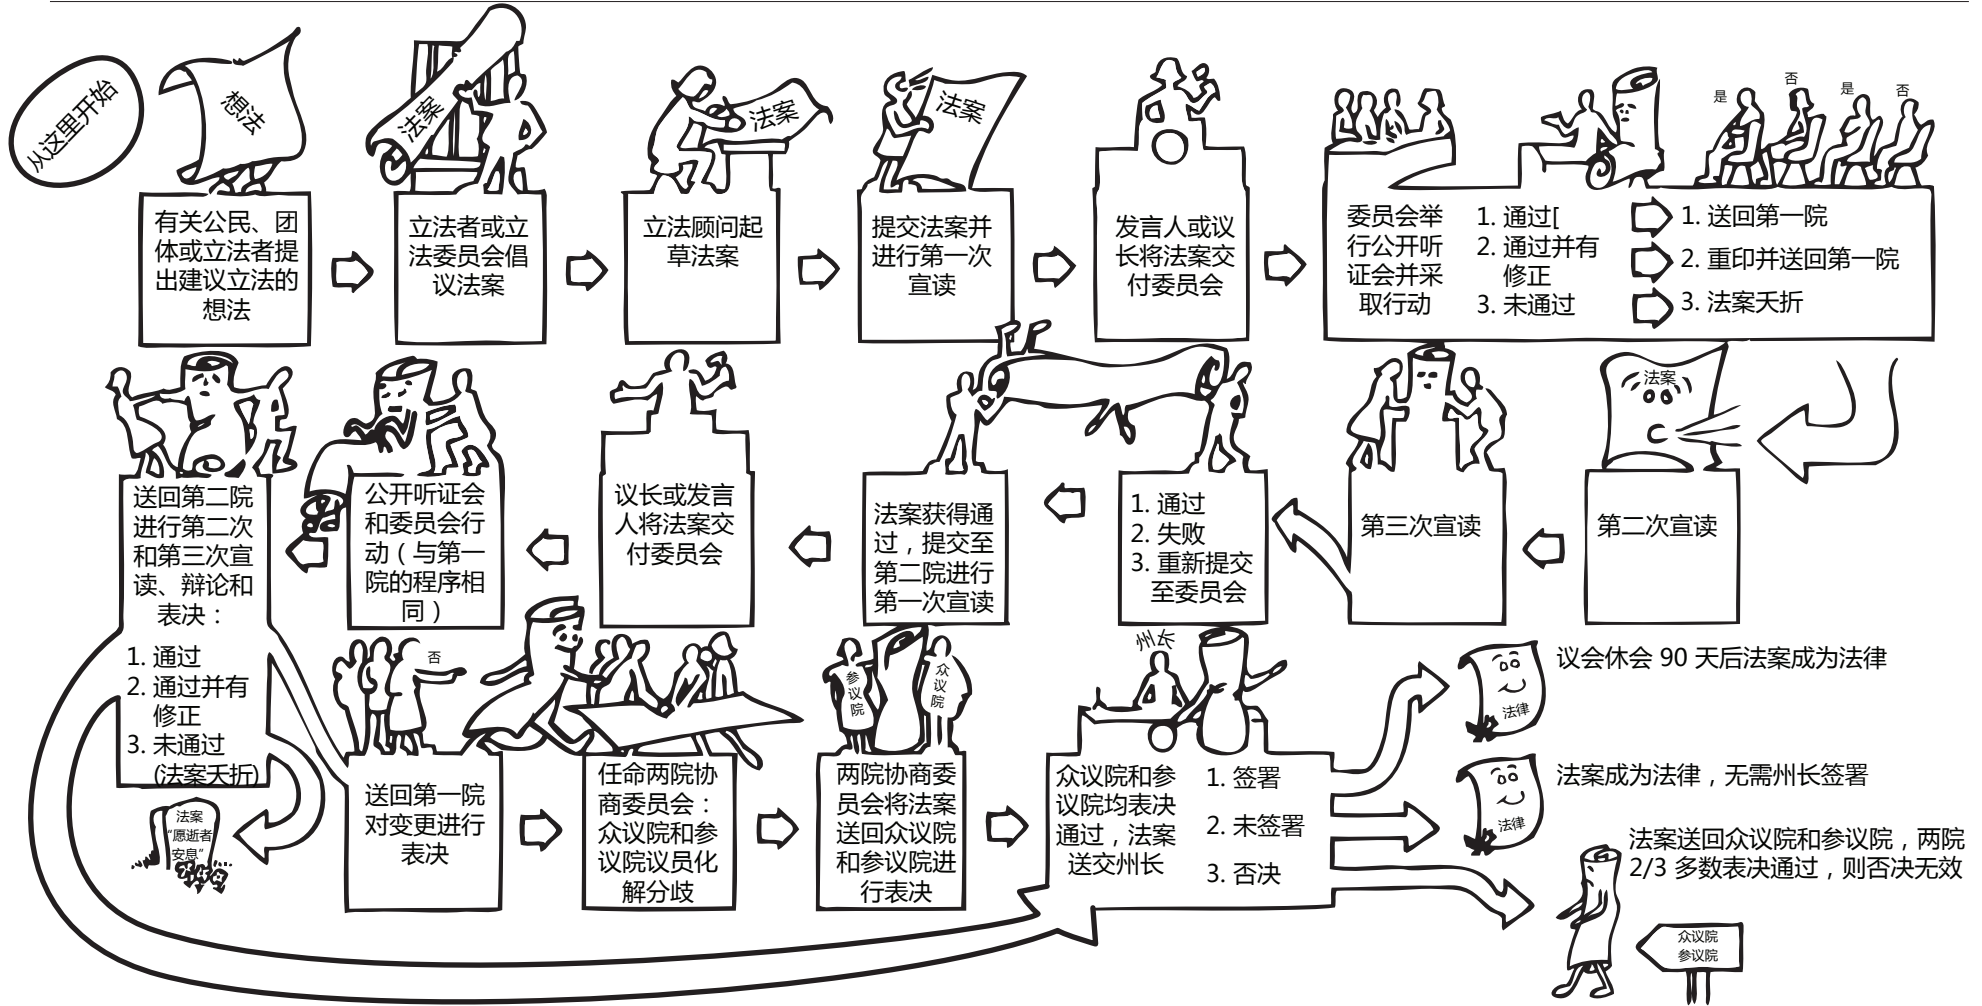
从这里开始

想法

有关公民、团体或立法者提出建议立法的想法

法案

立法者或立法委员会倡议法案

法案

立法顾问起草法案

法案

提交法案并进行第一次宣读

发言人或议长将法案交付委员会

是 否 是 否

委员会举行公开听证会并采取行动

1. 通过[
2. 通过并有修正
3. 未通过

1. 送回第一院
2. 重印并送回第一院
3. 法案天折

法案

第二次宣读

第三次宣读

1. 通过
2. 失败
3. 重新提交至委员会

法案获得通过，提交至第二院进行第一次宣读

议长或发言人将法案交付委员会

公开听证会和委员会行动（与第一院的程序相同）

送回第二院进行第二次和第三次宣读、辩论和表决：

1. 通过
2. 通过并有修正
3. 未通过 (法案天折)

法案 "愿逝者安息"

否

送回第一院对变更进行表决

任命两院协商委员会：众议院和参议院议员化解分歧

参议院 众议院

两院协商委员会将法案送回众议院和参议院进行表决

州长

众议院和参议院均表决通过，法案送交州长

1. 签署
2. 未签署
3. 否决

法律

议会休会 90 天后法案成为法律

法律

法案成为法律，无需州长签署

法案送回众议院和参议院，两院 2/3 多数表决通过，则否决无效

众议院 参议院